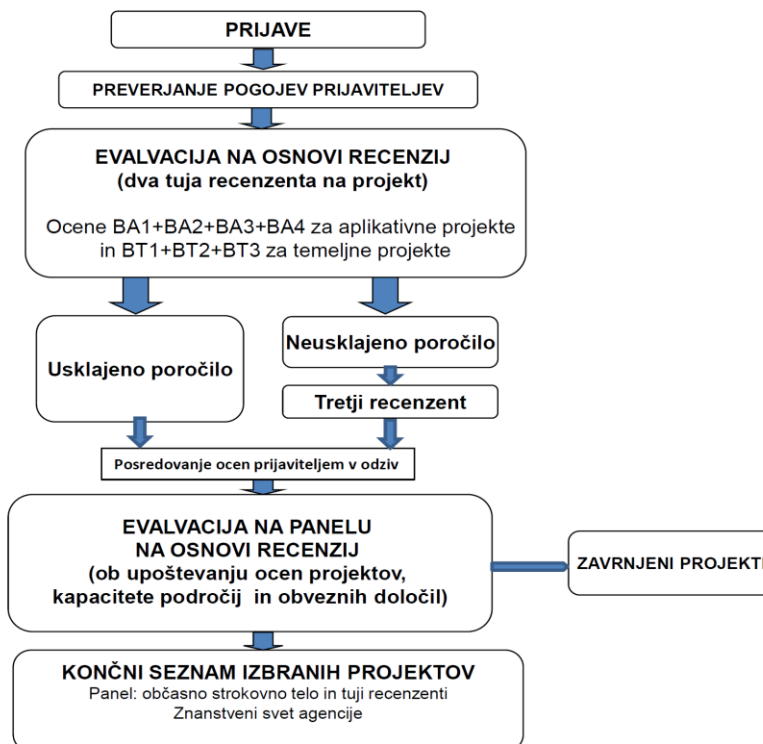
PRIJAVE

PREVERJANJE POGOJEV PRIJAVITELJEV

EVALVACIJA NA OSNOVI RECENZIJ
(dva tuja recenzenta na projekt)

Ocene BA1+BA2+BA3+BA4 za aplikativne projekte in BT1+BT2+BT3 za temeljne projekte

Usklajeno poročilo

Neusklajeno poročilo

Tretji recenzent

Posredovanje ocen prijaviteljem v odziv

EVALVACIJA NA PANELU
NA OSNOVI RECENZIJ
(ob upoštevanju ocen projektov, kapacitete področij in obveznih določil)

ZAVRNJENI PROJEKTI

KONČNI SEZNAM IZBRANIH PROJEKTOV
Panel: občasno strokovno telo in tuji recenzenti
Znanstveni svet agencije